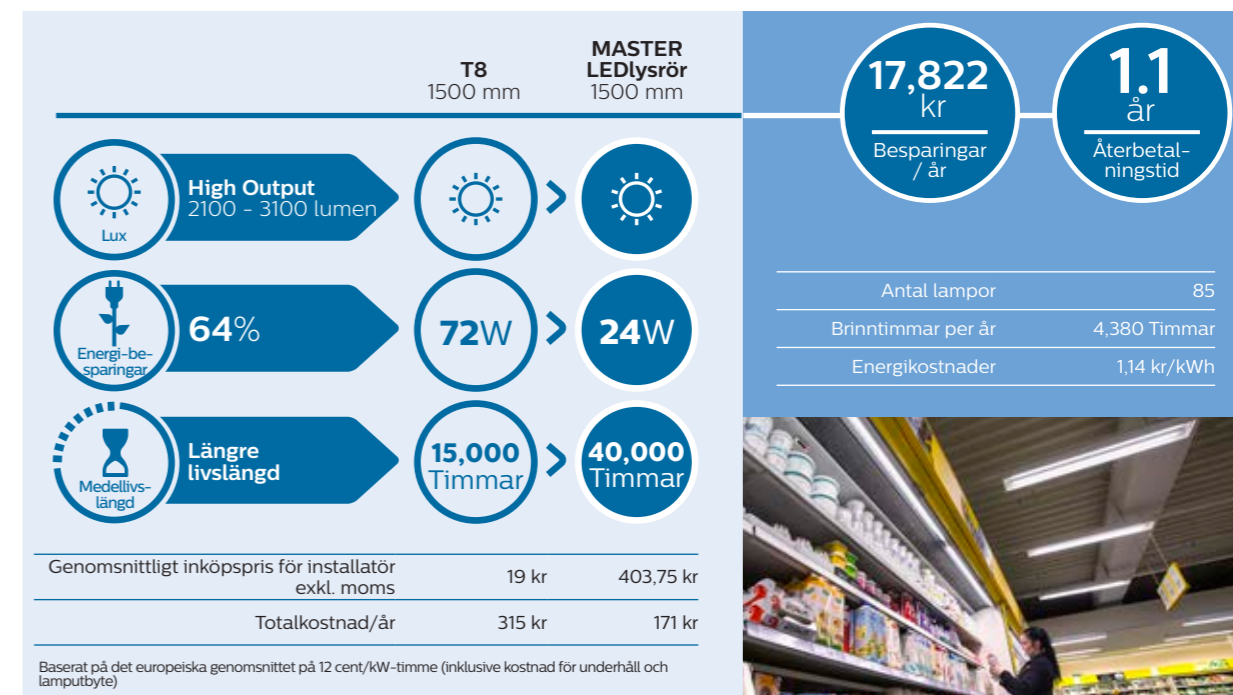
T8
1500 mm

MASTER
LEDlysrör
1500 mm

Lux

High Output
2100 - 3100 lumen

Energi-besparingar

64%

72W

24W

Medellivslängd

Längre livslängd

15,000 Timmar

40,000 Timmar

| | | |
|---|---|---|
| Genomsnittligt inköpspris för installatör exkl. moms | 19 kr | 403,75 kr |
| Totalkostnad/år | 315 kr | 171 kr |

Baserat på det europeiska genomsnittet på 12 cent/kW-timme (inklusive kostnad för underhåll och lamputbyte)

17,822 kr
Besparingar / år

1.1 år
Återbetalningstid

| | |
|---|---|
| Antal lampor | 85 |
| Brinntimmar per år | 4,380 Timmar |
| Energikostnader | 1,14 kr/kWh |